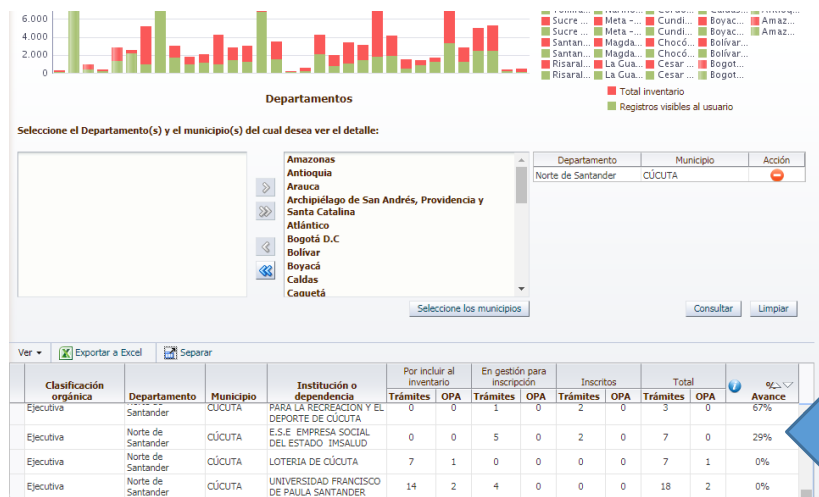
6.000
4.000
2.000
0

Sucre ... Meta -... Cundi... Boyac... Amaz...
Sucre ... Meta -... Cundi... Boyac... Amaz...
Santan... Magda... Chocó... Bolívar...
Santan... Magda... Chocó... Bolívar...
Risaral... La Gua... Cesar ... Bogot...
Risaral... La Gua... Cesar ... Bogot...

Total inventario
Registros visibles al usuario

Departamentos

Seleccione el Departamento(s) y el municipio(s) del cual desea ver el detalle:

Amazonas
Antioquia
Arauca
Archipiélago de San Andrés, Providencia y Santa Catalina
Atlántico
Bogotá D.C
Bolívar
Boyacá
Caldas
Caquetá

| Departamento | Municipio | Acción |
|---|---|---|
| Norte de Santander | CÚCUTA | |

Seleccione los municipios

Consultar
Limpiar

Ver ▾ Exportar a Excel Separar

| Clasificación orgánica | Departamento | Municipio | Institución o dependencia | Por incluir al inventario Trámites | Por incluir al inventario OPA | En gestión para inscripción Trámites | En gestión para inscripción OPA | Inscritos Trámites | Inscritos OPA | Total Trámites | Total OPA | % Avance |
|---|---|---|---|---|---|---|---|---|---|---|---|---|
| Ejecutiva | Santander | CÚCUTA | PARA LA RECREACION Y EL DEPORTE DE CÚCUTA | 0 | 0 | 1 | 0 | 2 | 0 | 3 | 0 | 67% |
| Ejecutiva | Norte de Santander | CÚCUTA | E.S.E EMPRESA SOCIAL DEL ESTADO IMSALUD | 0 | 0 | 5 | 0 | 2 | 0 | 7 | 0 | 29% |
| Ejecutiva | Norte de Santander | CÚCUTA | LOTERIA DE CÚCUTA | 7 | 1 | 0 | 0 | 0 | 0 | 7 | 1 | 0% |
| Ejecutiva | Norte de Santander | CÚCUTA | UNIVERSIDAD FRANCISCO DE PAULA SANTANDER | 14 | 2 | 4 | 0 | 0 | 0 | 18 | 2 | 0% |